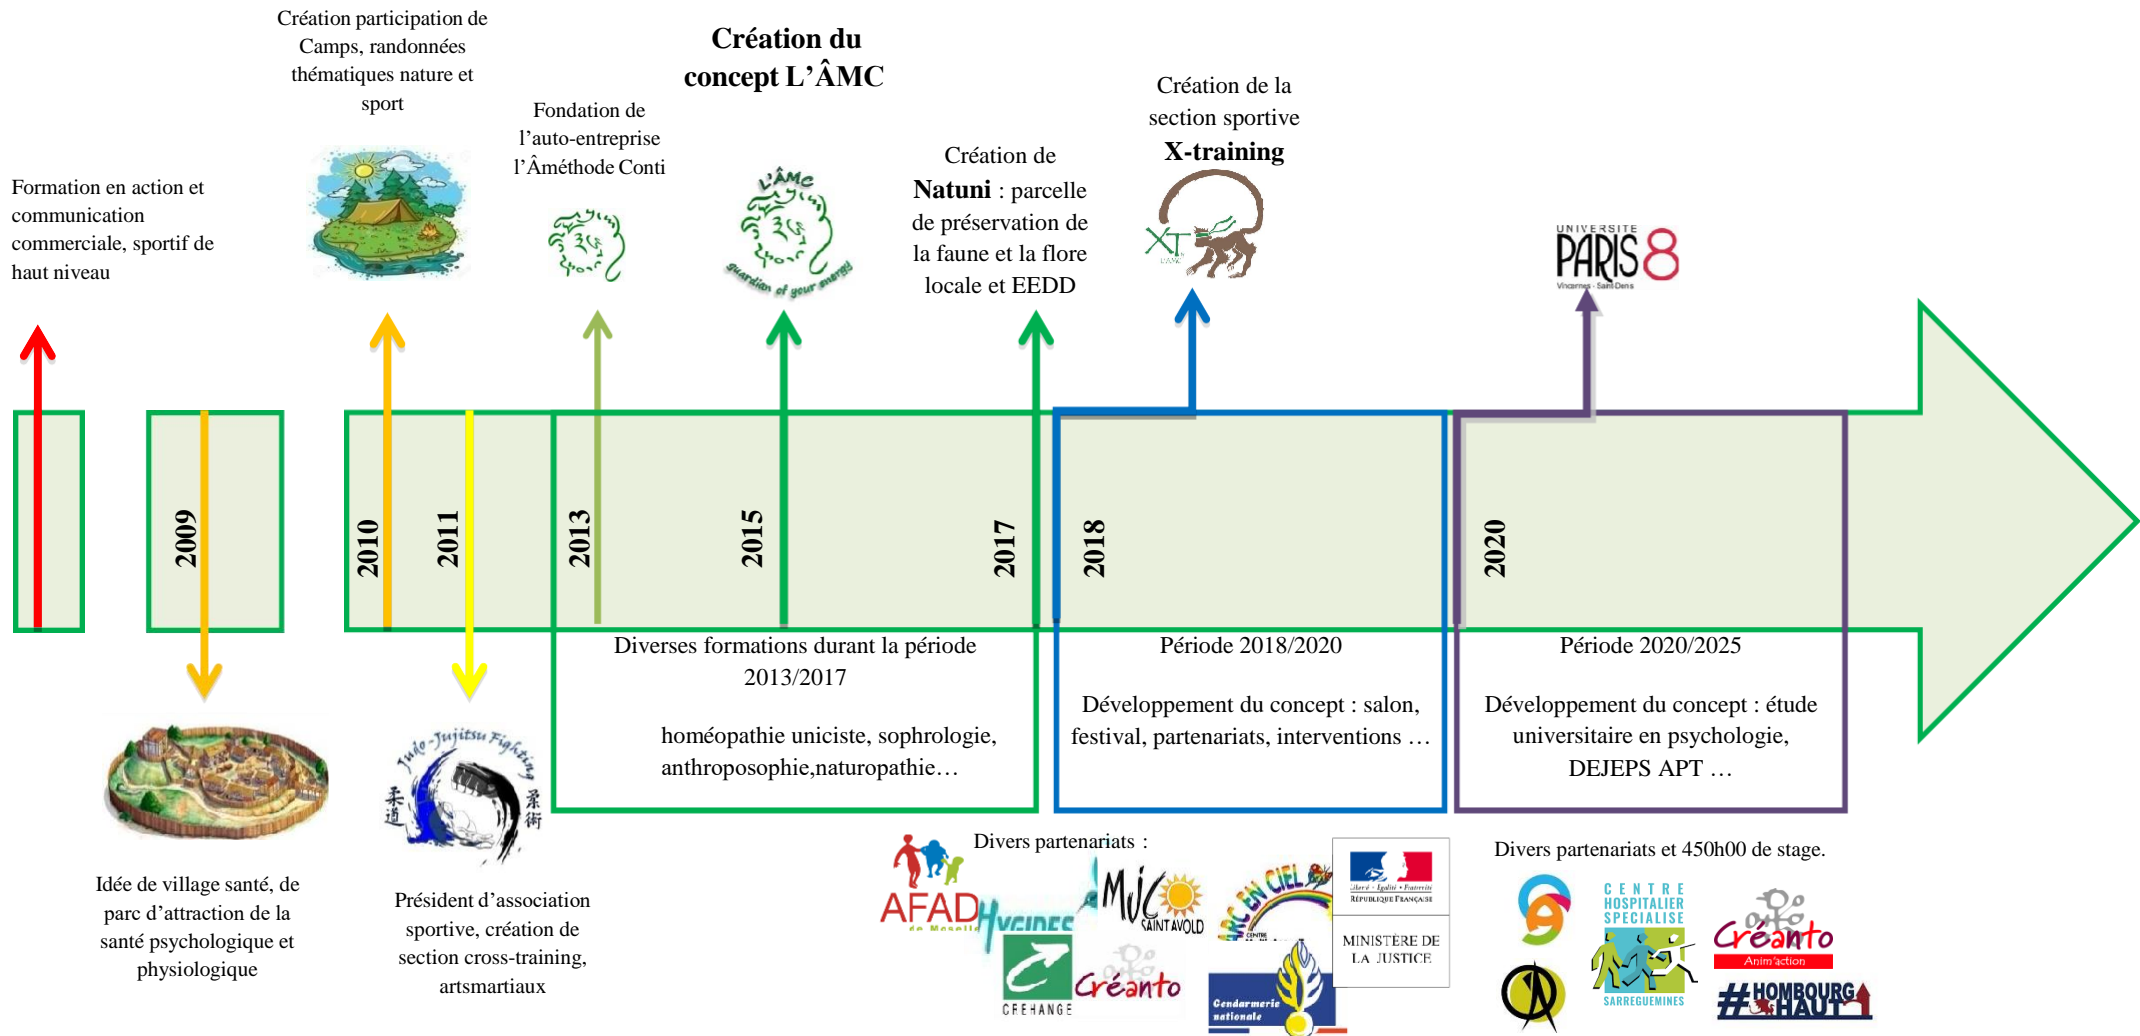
Création participation de Camps, randonnées thématiques nature et sport

Création du concept L'ÂMC

Fondation de l'auto-entreprise l'Âméthode Conti

Création de la section sportive X-training

Formation en action et communication commerciale, sportif de haut niveau

Création de Natuni : parcelle de préservation de la faune et la flore locale et EEDD

L'ÂMC

guardian of your energy

XT

UNIVERSITE PARIS 8 Vincennes - Saint-Denis

2009

2010

2011

2013

2015

2017

2018

2020

Diverses formations durant la période 2013/2017

homéopathie uniciste, sophrologie, anthroposophie,naturopathie…

Période 2018/2020

Développement du concept : salon, festival, partenariats, interventions …

Période 2020/2025

Développement du concept : étude universitaire en psychologie, DEJEPS APT …

Judo-Jujitsu Fighting

Idée de village santé, de parc d'attraction de la santé psychologique et physiologique

Président d'association sportive, création de section cross-training, artsmartiaux

Divers partenariats :

AFAD de Moselle

Hygines

MJC SAINT AVOLD

ARC EN CIEL

Liberté • Égalité • Fraternité RÉPUBLIQUE FRANÇAISE

MINISTÈRE DE LA JUSTICE

CREHANGE

Créanto

Gendarmerie nationale

Divers partenariats et 450h00 de stage.

CENTRE HOSPITALIER SPECIALISE SARREGUEMINES

Créanto Anim'action

#HOMBOURG HAUT